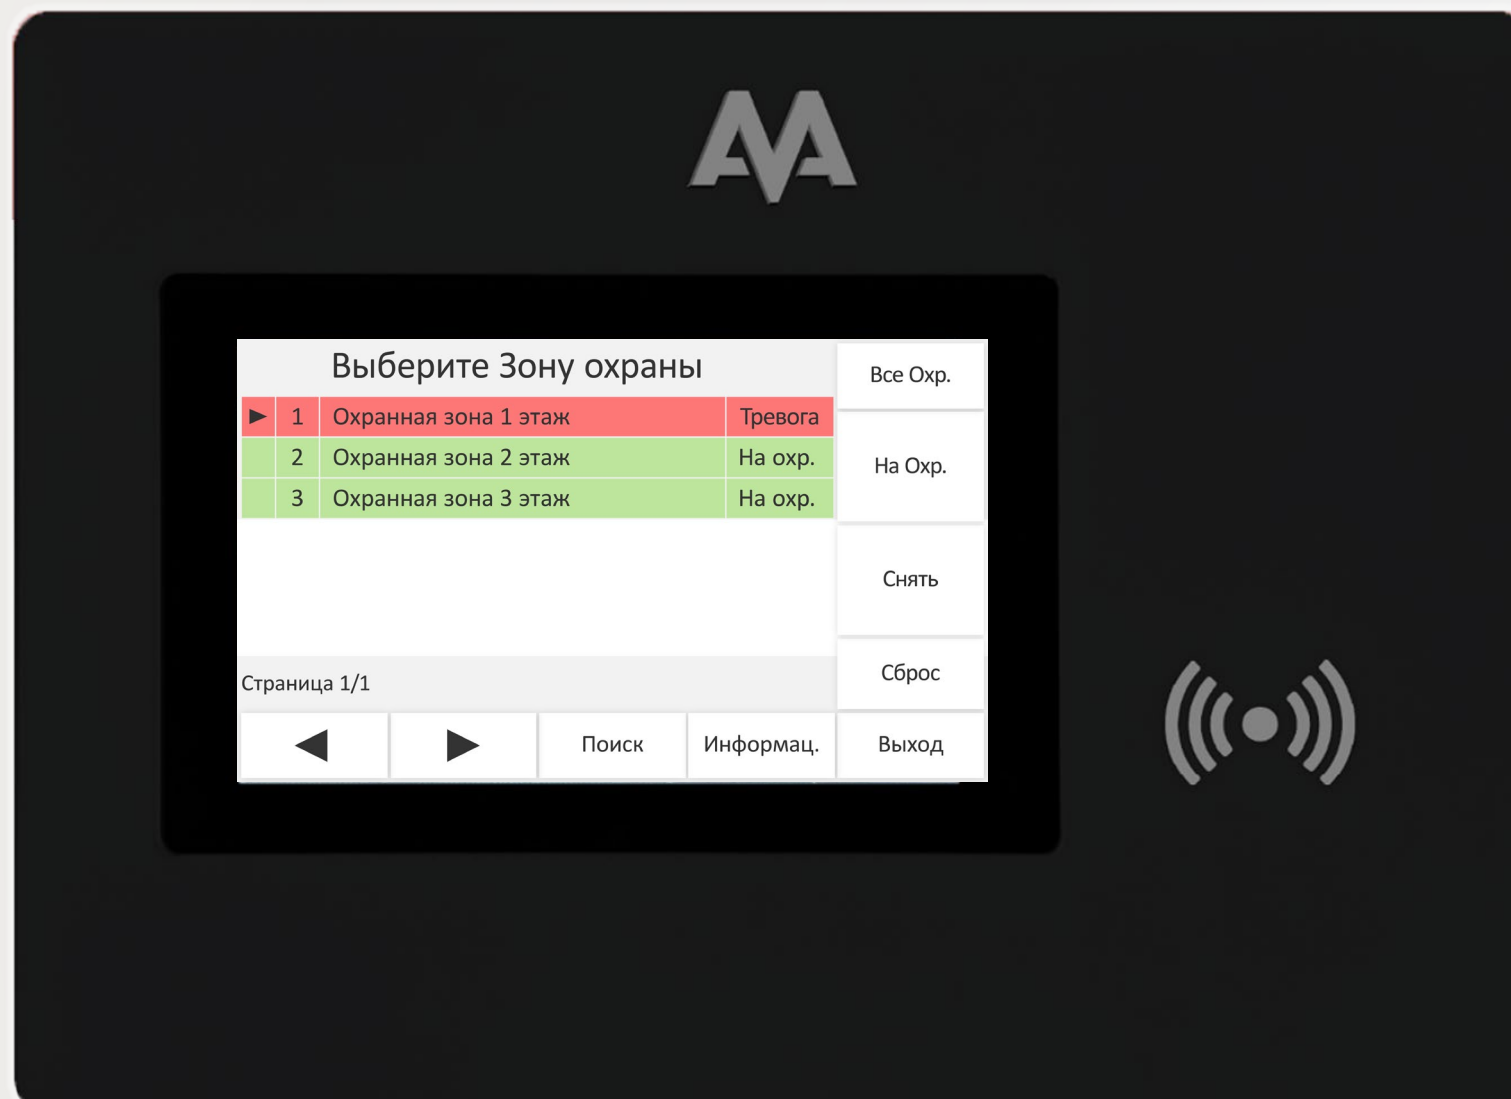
AA

Выберите Зону охраны

| | | | |
|---|---|---|---|
| ► | 1 | Охранная зона 1 этаж | Тревога |
| | 2 | Охранная зона 2 этаж | На охр. |
| | 3 | Охранная зона 3 этаж | На охр. |

Все Охр.

На Охр.

Снять

Сброс

Страница 1/1

◄ ► Поиск Информац. Выход